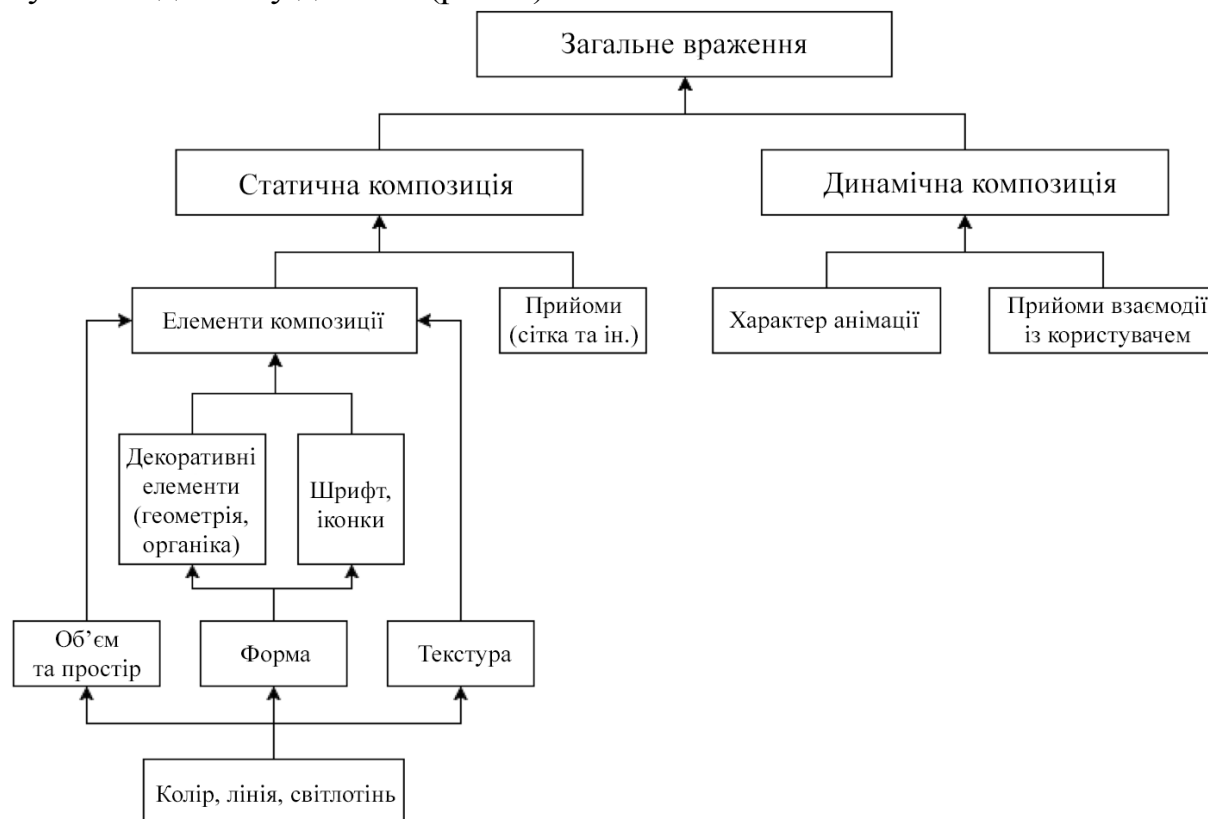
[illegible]

Загальне враження

Статична композиція

Динамічна композиція

Елементи композиції

Прийоми (сітка та ін.)

Характер анімації

Прийоми взаємодії із користувачем

Декоративні елементи (геометрія, органіка)

Шрифт, іконки

Об'єм та простір

Форма

Текстура

Колір, лінія, світлотінь